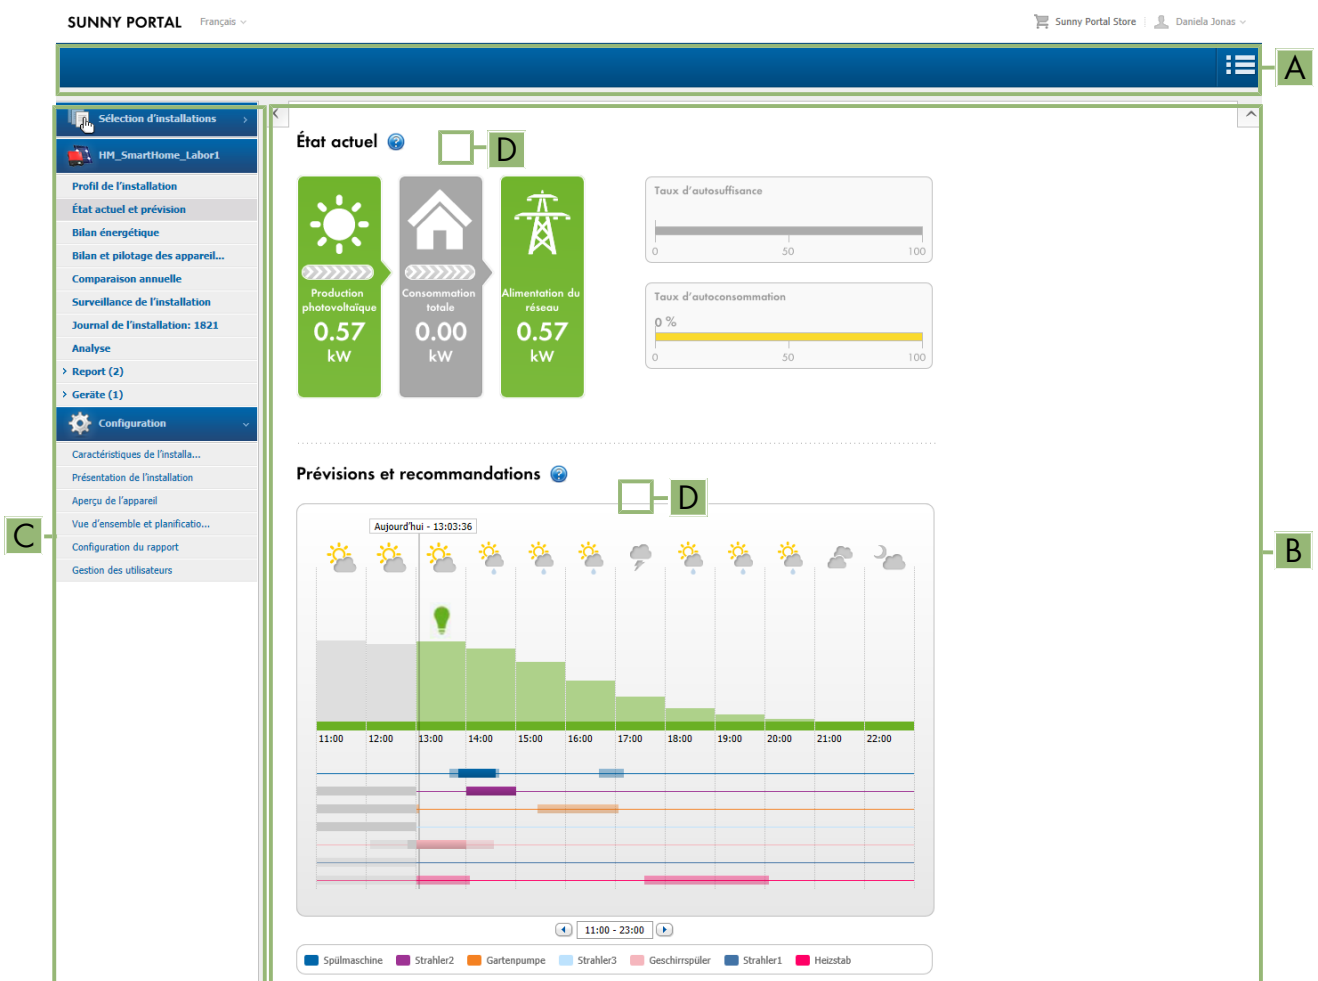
SUNNY PORTAL Français

Sunny Portal Store Daniela Jonas

A

Sélection d'installations

HM_SmartHome_Labor1

Profil de l'installation
État actuel et prévision
Bilan énergétique
Bilan et pilotage des appareil...
Comparaison annuelle
Surveillance de l'installation
Journal de l'installation: 1821
Analyse
Report (2)
Geräte (1)

Configuration

Caractéristiques de l'installa...
Présentation de l'installation
Aperçu de l'appareil
Vue d'ensemble et planificatio...
Configuration du rapport
Gestion des utilisateurs

C

État actuel

D

Production photovoltaïque 0.57 kW

Consommation totale 0.00 kW

Alimentation du réseau 0.57 kW

Taux d'autosuffisance
0 50 100

Taux d'autoconsommation
0 %
0 50 100

B

Prévisions et recommandations

D

Aujourd'hui - 13:03:36

11:00 12:00 13:00 14:00 15:00 16:00 17:00 18:00 19:00 20:00 21:00 22:00

11:00 - 23:00

Spülmaschine Strahler2 Gartenpumpe Strahler3 Geschirrspüler Strahler1 Heizstab